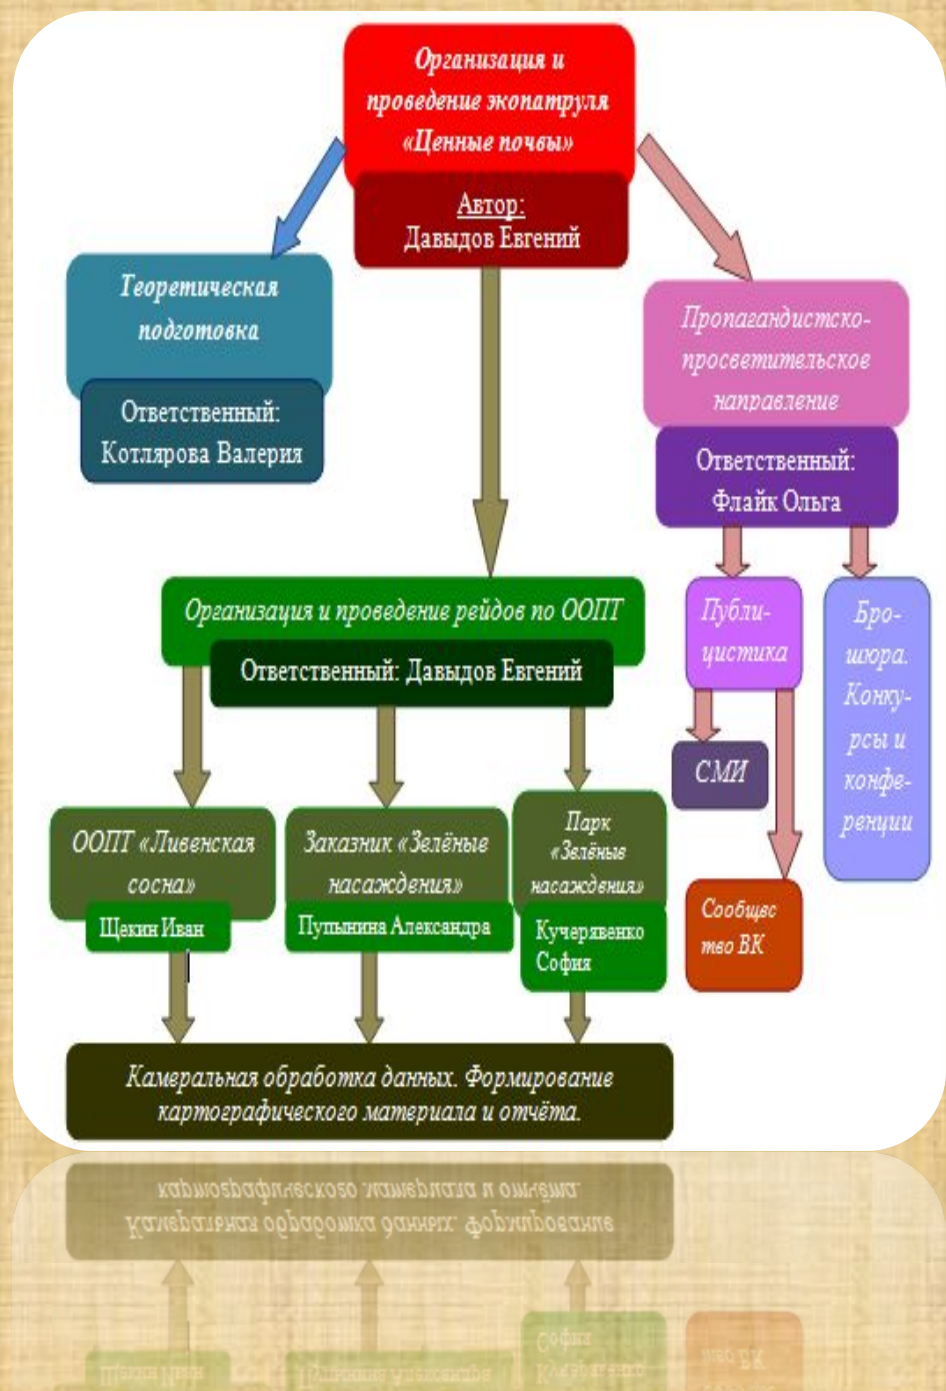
Организация и проведение экопатруля «Ценные почвы»

Автор:
Давыдов Евгений

Теоретическая подготовка

Ответственный:
Котлярова Валерия

Пропагандистско-просветительское направление

Ответственный:
Флайк Ольга

Организация и проведение рейдов по ООПТ

Ответственный: Давыдов Евгений

Публицистика

Брошюра. Конкурсы и конференции

СМИ

ООПТ «Ливенская сосна»

Щекин Иван

Заказник «Зелёные насаждения»

Пупынина Александра

Парк «Зелёные насаждения»

Кучерявенко София

Сообщество ВК

Камеральная обработка данных. Формирование картографического материала и отчёта.